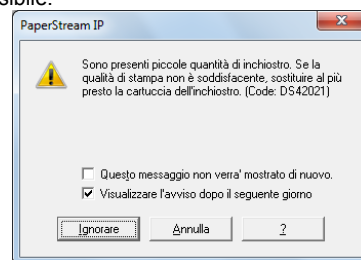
PaperStream IP

Sono presenti piccole quantità di inchiostro. Se la qualità di stampa non è soddisfacente, sostituire al più presto la cartuccia dell'inchiostro. (Code: DS42021)

Questo messaggio non verra' mostrato di nuovo.
Visualizzare l'avviso dopo il seguente giorno

Ignorare
Annulla
?